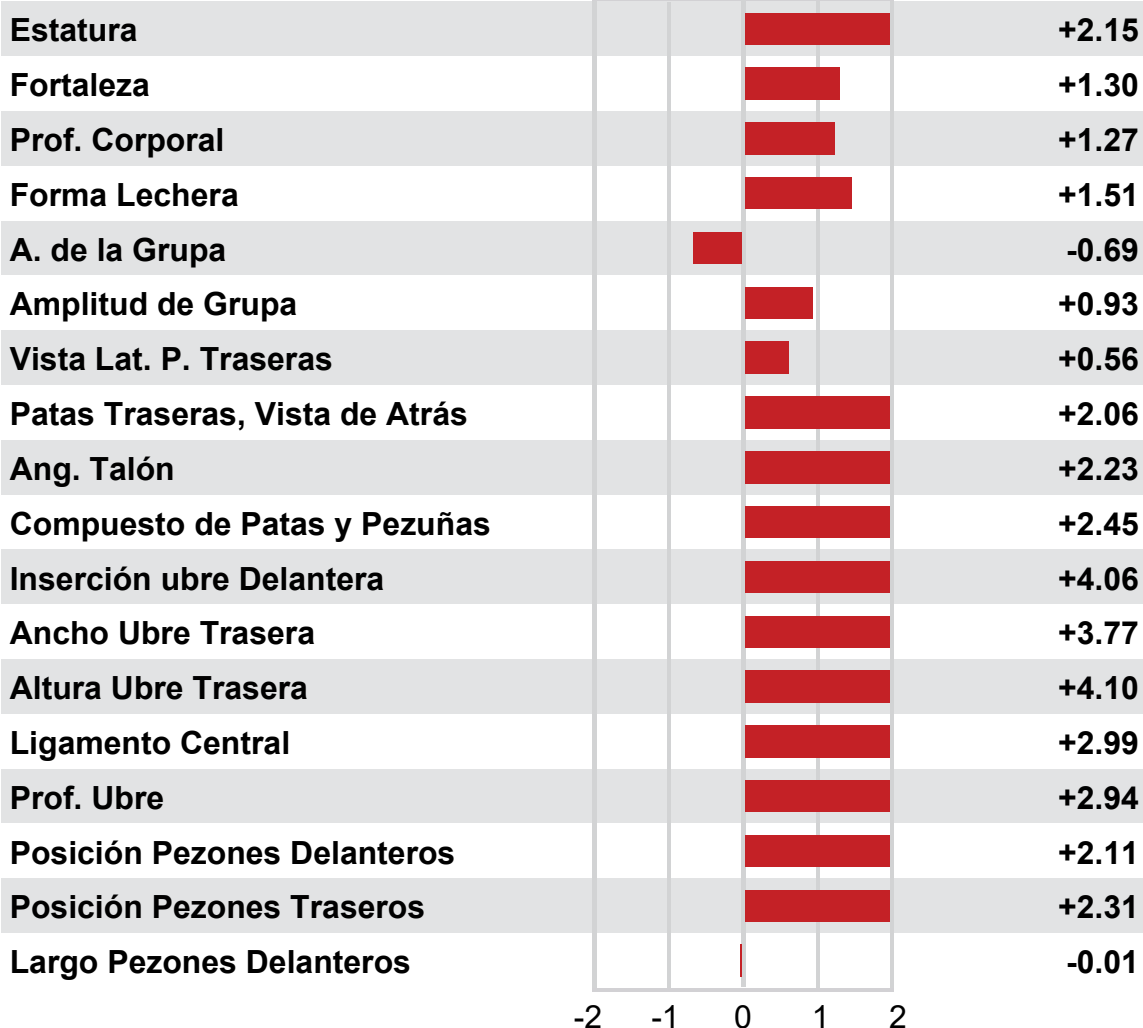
| | |
|---|---|
| Estatura | +2.15 |
| Fortaleza | +1.30 |
| Prof. Corporal | +1.27 |
| Forma Lechera | +1.51 |
| A. de la Grupa | -0.69 |
| Amplitud de Grupa | +0.93 |
| Vista Lat. P. Traseras | +0.56 |
| Patas Traseras, Vista de Atrás | +2.06 |
| Ang. Talón | +2.23 |
| Compuesto de Patas y Pezuñas | +2.45 |
| Inserción ubre Delantera | +4.06 |
| Ancho Ubre Trasera | +3.77 |
| Altura Ubre Trasera | +4.10 |
| Ligamento Central | +2.99 |
| Prof. Ubre | +2.94 |
| Posición Pezones Delanteros | +2.11 |
| Posición Pezones Traseros | +2.31 |
| Largo Pezones Delanteros | -0.01 |

-2 -1 0 1 2